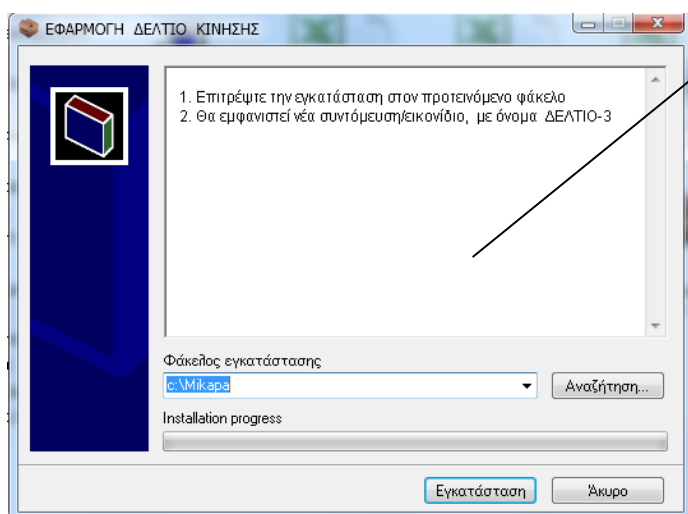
ΕΦΑΡΜΟΓΗ ΔΕΛΤΙΟ ΚΙΝΗΣΗΣ

1. Επιτρέψτε την εγκατάσταση στον προτεινόμενο φάκελο
2. Θα εμφανιστεί νέα συντόμευση/εικονίδιο, με όνομα ΔΕΛΤΙΟ-3

Φάκελος εγκατάστασης
c:\Mikapa
Αναζήτηση...
Installation progress

Εγκατάσταση
Άκυρο